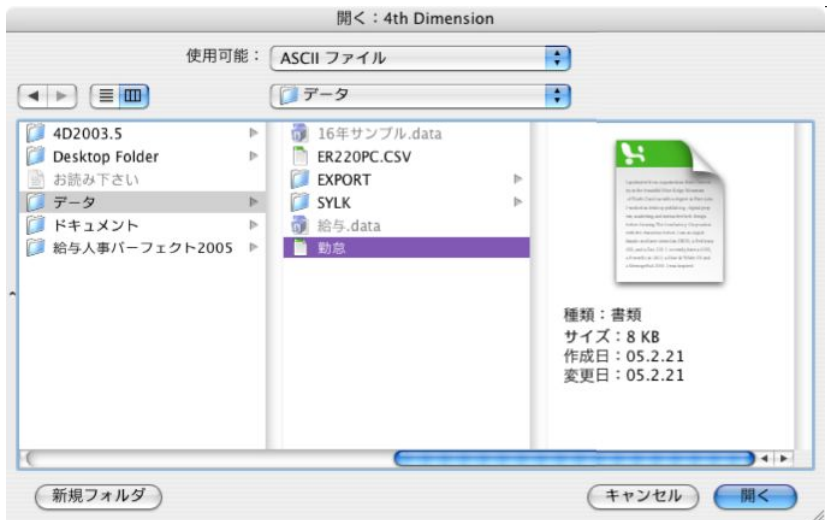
開く：4th Dimension

使用可能： ASCII ファイル

データ

4D2003.5
Desktop Folder
お読み下さい
データ
ドキュメント
給与人事パーフェクト2005

16年サンプル.data
ER220PC.CSV
EXPORT
SYLK
給与.data
勤怠

種類：書類
サイズ：8 KB
作成日：05.2.21
変更日：05.2.21

新規フォルダ

キャンセル
開く